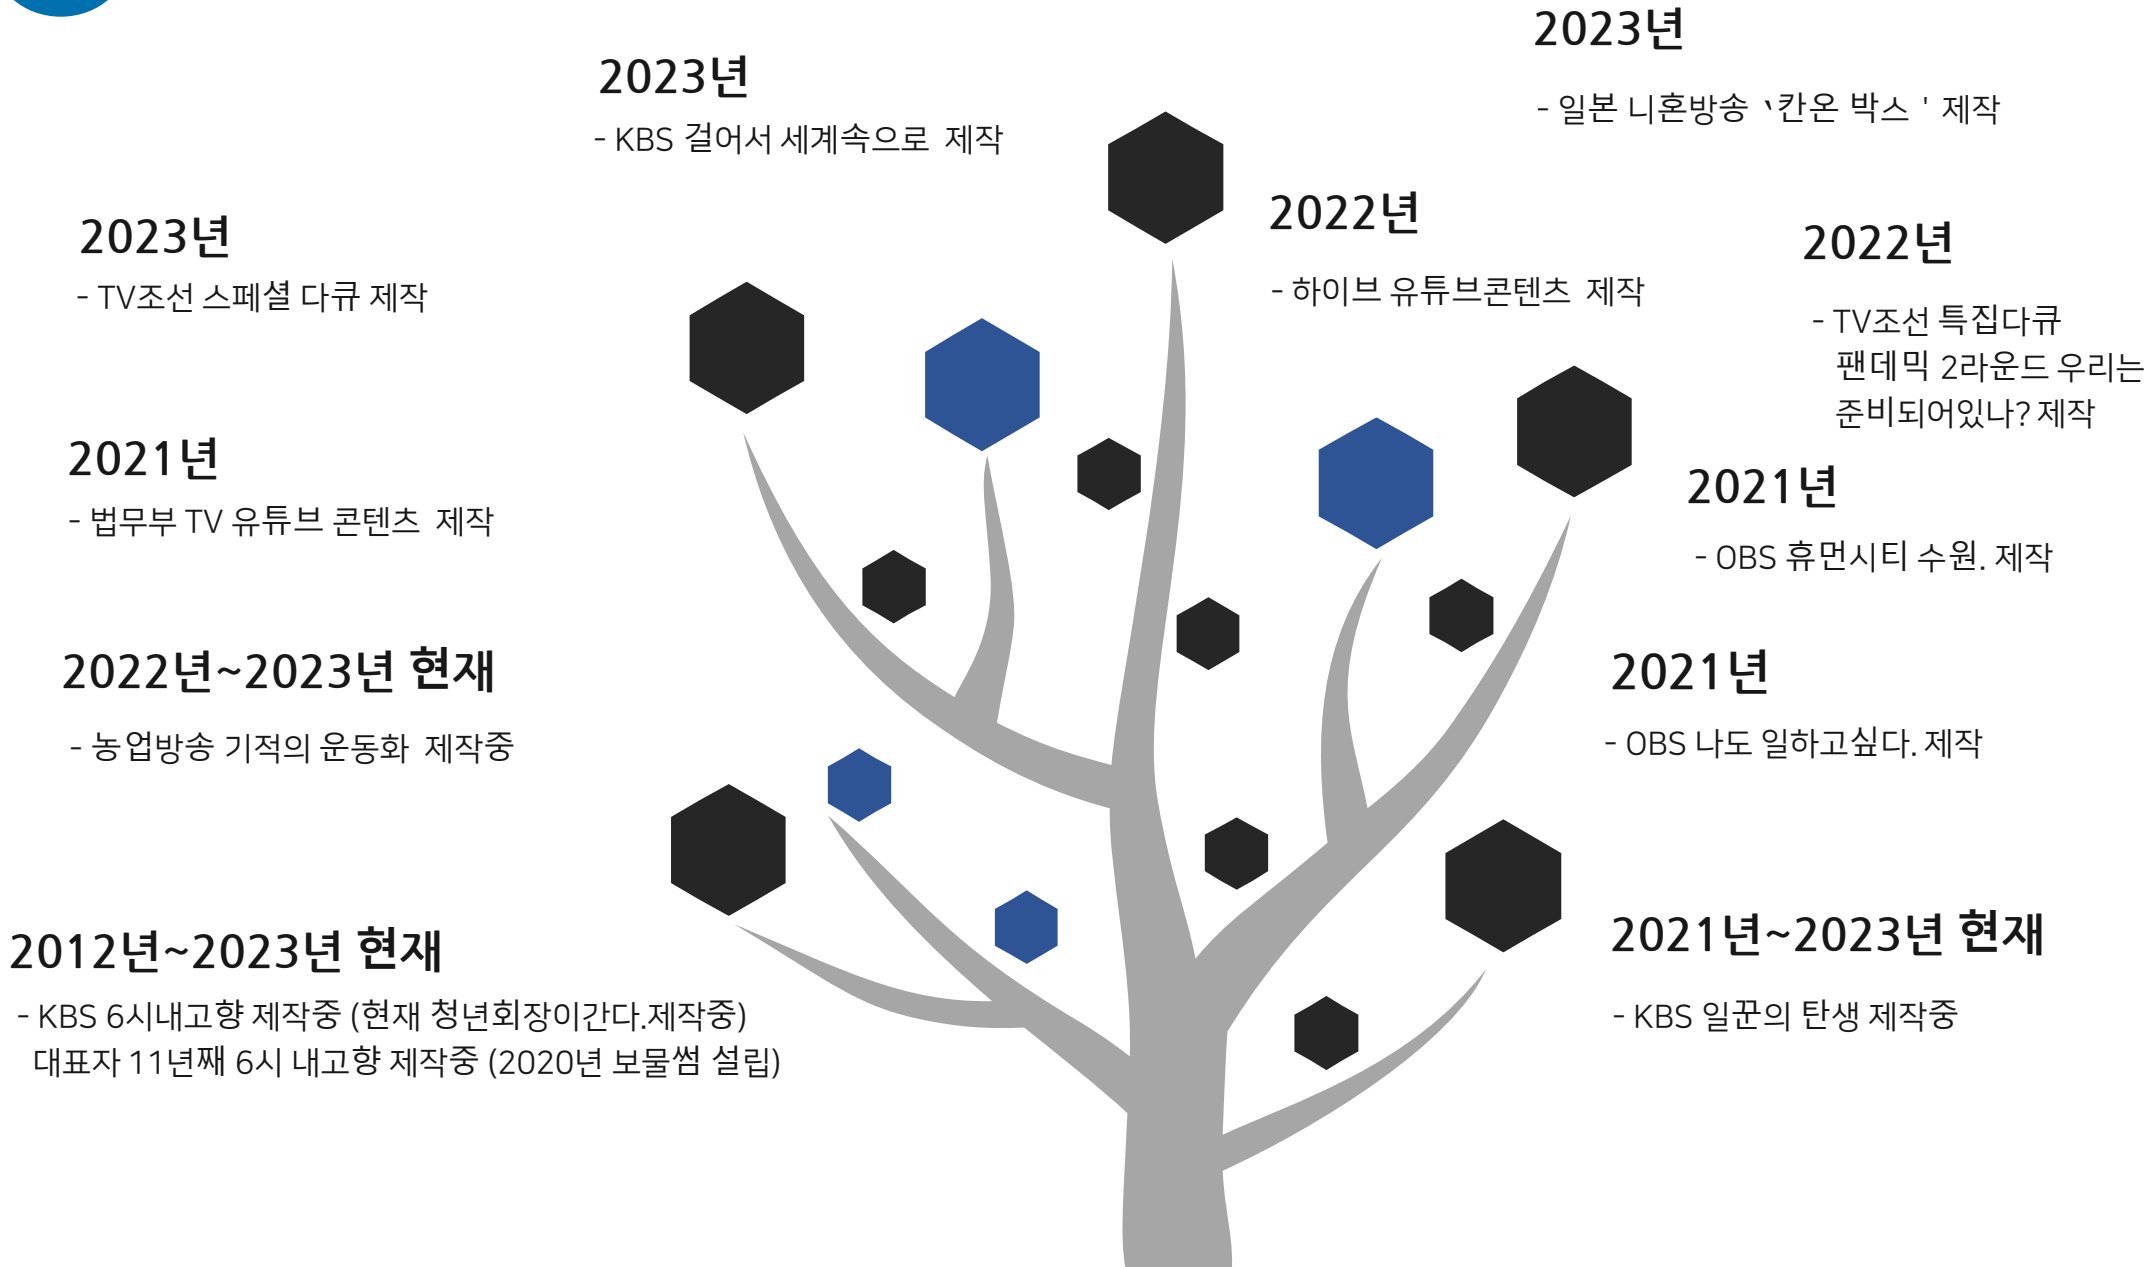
2023년
- KBS 걸어서 세계속으로 제작

2023년
- 일본 니혼방송 '칸온 박스 ' 제작

2023년
- TV조선 스페셜 다큐 제작

2022년
- 하이브 유튜브콘텐츠 제작

2022년
- TV조선 특집다큐 팬데믹 2라운드 우리는 준비되어있나? 제작

2021년
- 법무부 TV 유튜브 콘텐츠 제작

2021년
- OBS 휴먼시티 수원. 제작

2022년~2023년 현재
- 농업방송 기적의 운동화 제작중

2021년
- OBS 나도 일하고싶다. 제작

2012년~2023년 현재
- KBS 6시내고향 제작중 (현재 청년회장이간다.제작중)
대표자 11년째 6시 내고향 제작중 (2020년 보물썸 설립)

2021년~2023년 현재
- KBS 일꾼의 탄생 제작중